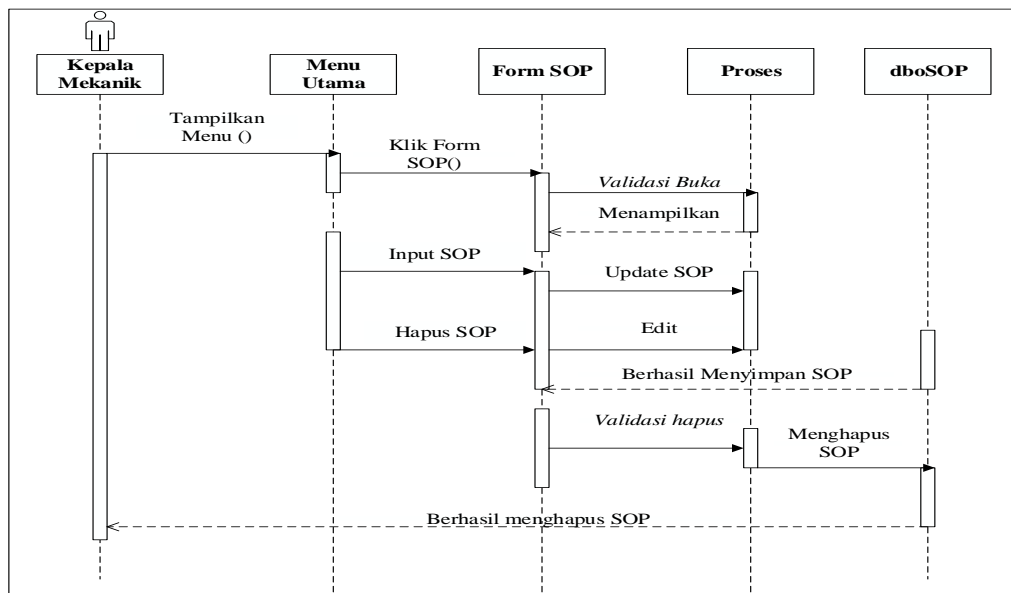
Kepala Mekanik

Menu Utama

Form SOP

Proses

dboSOP

Tampilkan Menu ()

Klik Form SOP()

Validasi Buka

Menampilkan

Input SOP

Update SOP

Hapus SOP

Edit

Berhasil Menyimpan SOP

Validasi hapus

Menghapus SOP

Berhasil menghapus SOP